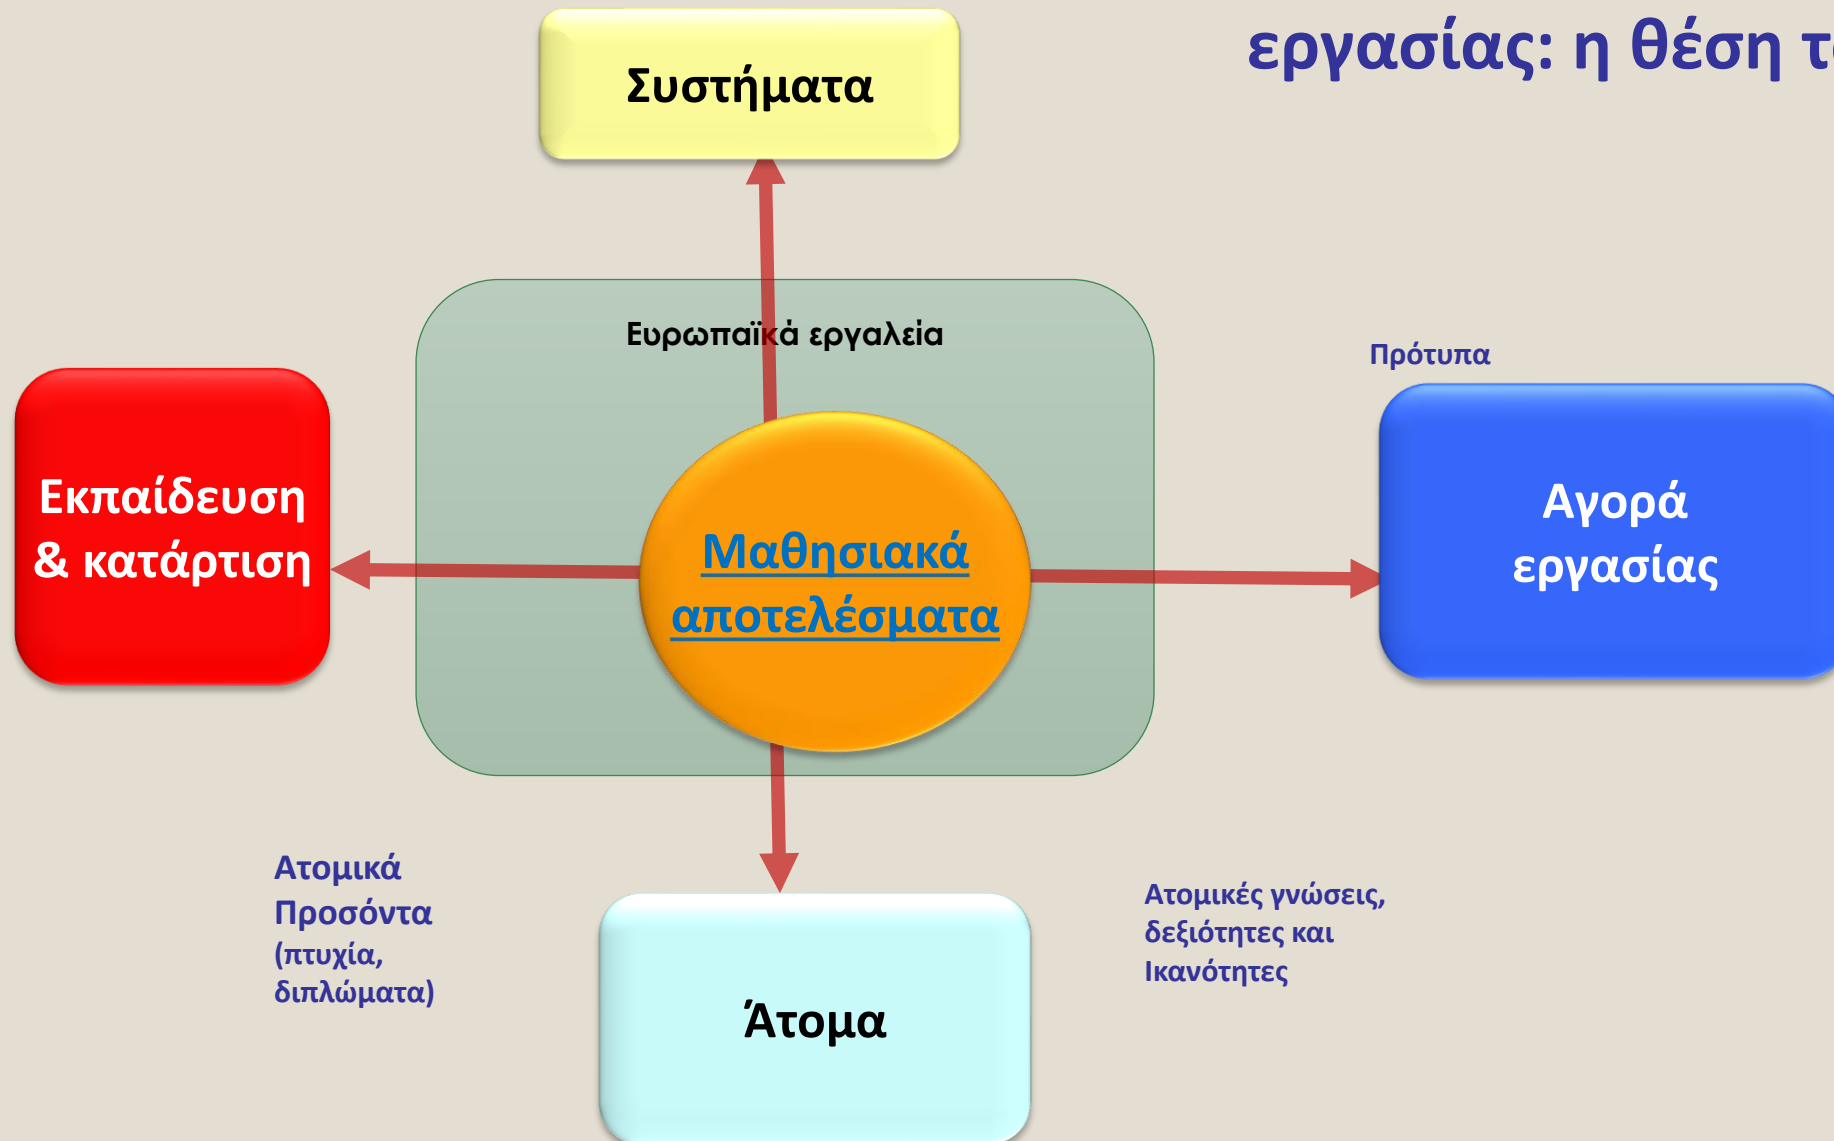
εργασίας: η θέση τ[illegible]

Συστήματα

Ευρωπαϊκά εργαλεία

Πρότυπα

Εκπαίδευση & κατάρτιση

Μαθησιακά αποτελέσματα

Αγορά εργασίας

Ατομικά Προσόντα (πτυχία, διπλώματα)

Ατομικές γνώσεις, δεξιότητες και Ικανότητες

Άτομα